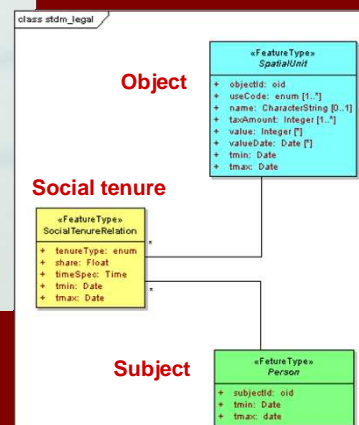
class stdm_legal

Object

«FeatureType»
SpatialUnit

+ objectId: oid
+ useCode: enum [1..*]
+ name: CharacterString [0..1]
+ taxAmount: Integer [1..*]
+ value: Integer [*]
+ valueDate: Date [*]
+ tmin: Date
+ tmax: Date

Social tenure

«FeatureType»
SocialTenureRelation

+ tenureType: enum
+ share: Float
+ timeSpec: Time
+ tmin: Date
+ tmax: Date

*

*

Subject

«FetureType»
Person

+ subjectId: oid
+ tmin: Date
+ tmax: date